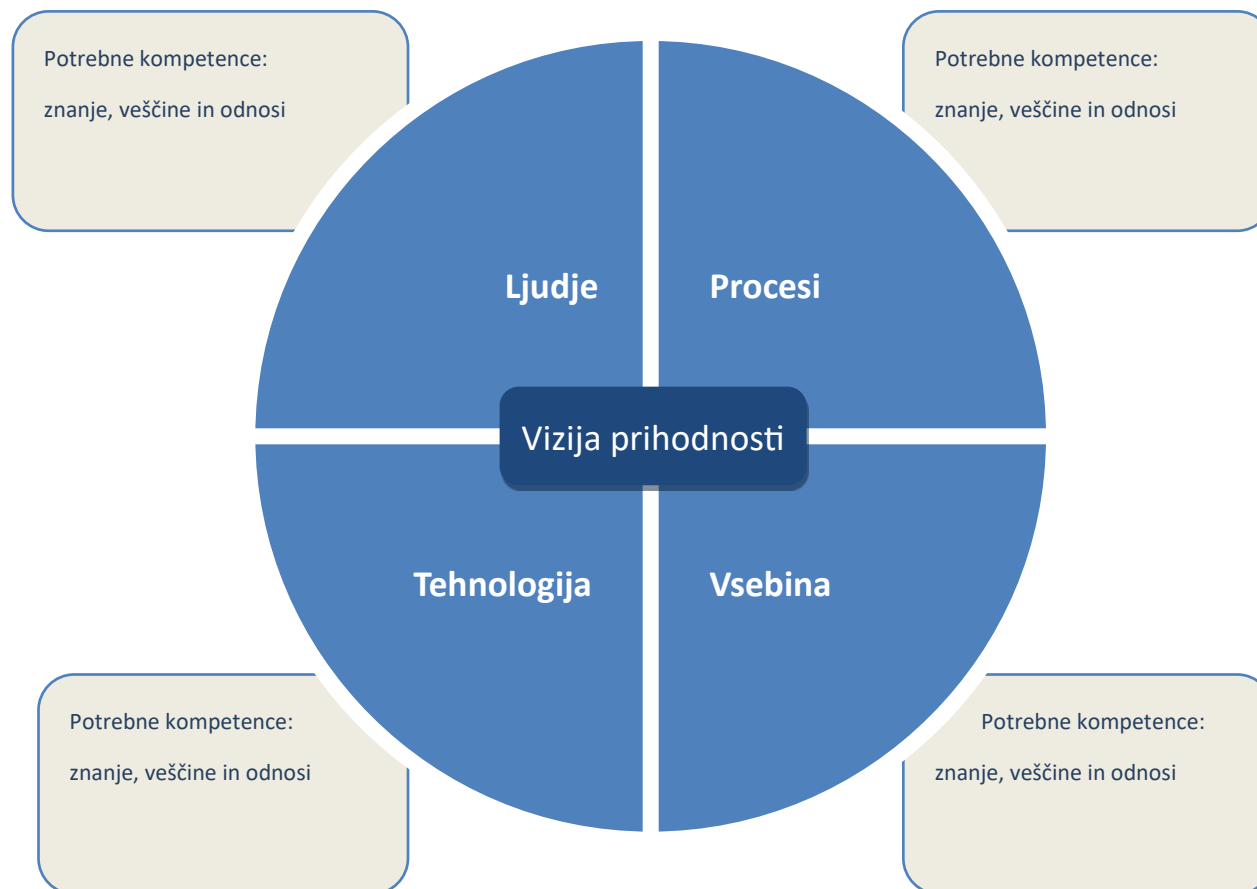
Potrebne kompetence:

znanje, veščine in odnosi

Potrebne kompetence:

znanje, veščine in odnosi

Ljudje

Procesi

Vizija prihodnosti

Tehnologija

Vsebina

Potrebne kompetence:

znanje, veščine in odnosi

Potrebne kompetence:

znanje, veščine in odnosi